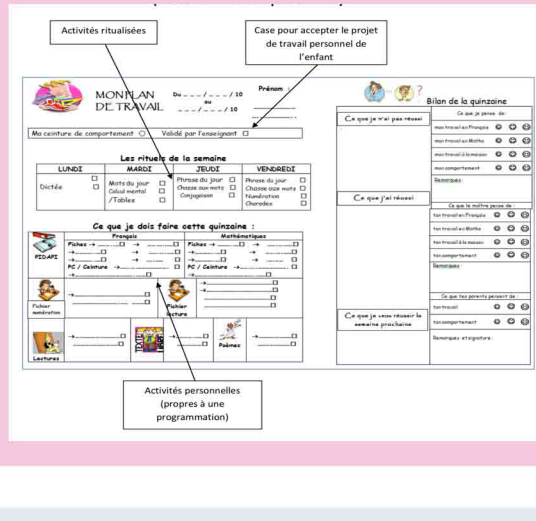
Activités ritualisées

Case pour accepter le projet de travail personnel de l'enfant

MON PLAN DE TRAVAIL

Du ___/___/10 au ___/___/10

Prénom :

Ma ceinture de comportement ○ Validé par l'enseignant □

Les rituels de la semaine

| LUNDI | MARDI | JEUDI | VENDREDI |
|---|---|---|---|
| Dictée □ | Mots du jour □ Calcul mental □ /Tables □ | Phrase du jour □ Chasse aux mots □ Conjugaison □ | Phrase du jour □ Chasse aux mots □ Numération □ Charades □ |

Ce que je dois faire cette quinzaine :

Français

Mathématiques

Fiches →

PIDAPI

PC / Ceinture →

Fichier numération

Fichier lecture

Poèmes

Lectures

Bilan de la quinzaine

Ce que je n'ai pas réussi

Ce que j'ai réussi

Ce que je veux réussir la semaine prochaine

Ce que je pense de :

mon travail en Français

mon travail en Maths

mon travail à la maison

mon comportement

Remarques :

Ce que la maître pense de :

ton travail en Français

ton travail en Maths

ton travail à la maison

ton comportement

Remarques :

Ce que tes parents pensent de :

ton travail

ton comportement

Remarques et signature :

Activités personnelles (propres à une programmation)